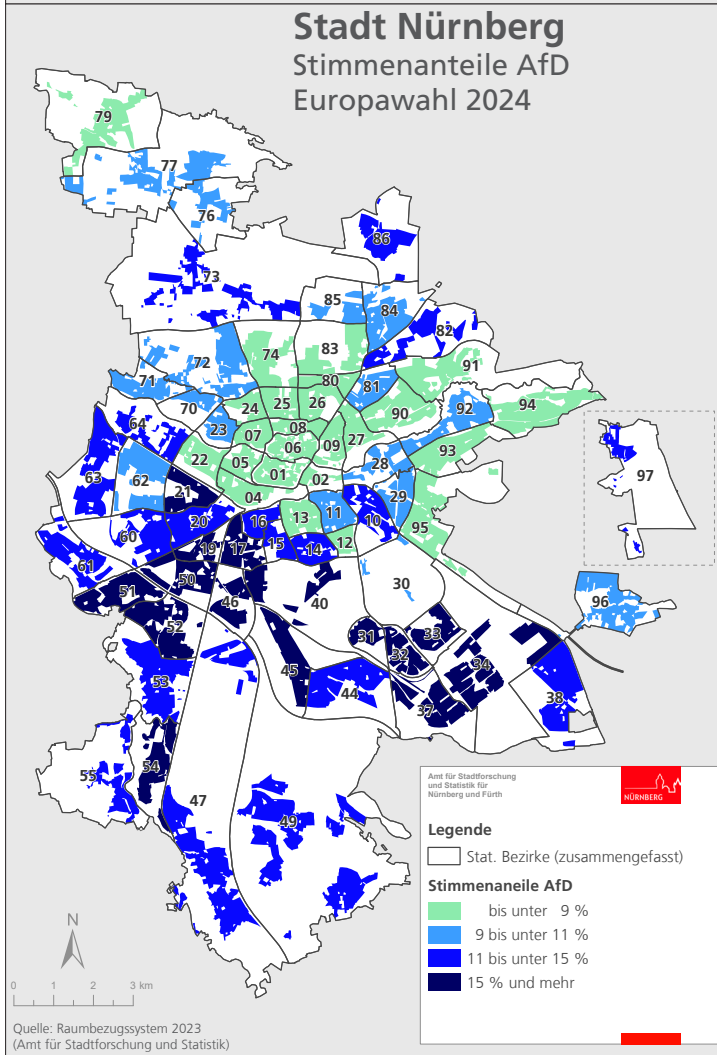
Stadt Nürnberg
Stimmenanteile AfD
Europawahl 2024

79
77
76
86
73
85
84
82
74
83
72
71
80
81
91
70
24
25
26
90
94
92
64
23
07
08
27
09
06
93
22
05
28
97
63
62
21
01
02
04
29
29
20
16
11
10
13
95
60
19
17
15
14
12
61
50
30
51
46
40
96
52
31
33
32
34
53
45
44
38
37
55
54
47
49

N
0 1 2 3 km

Quelle: Raumbezugssystem 2023
(Amt für Stadtforschung und Statistik)

Amt für Stadtforschung und Statistik für Nürnberg und Fürth
NÜRNBERG

Legende
Stat. Bezirke (zusammengefasst)
Stimmenanteile AfD
bis unter 9 %
9 bis unter 11 %
11 bis unter 15 %
15 % und mehr